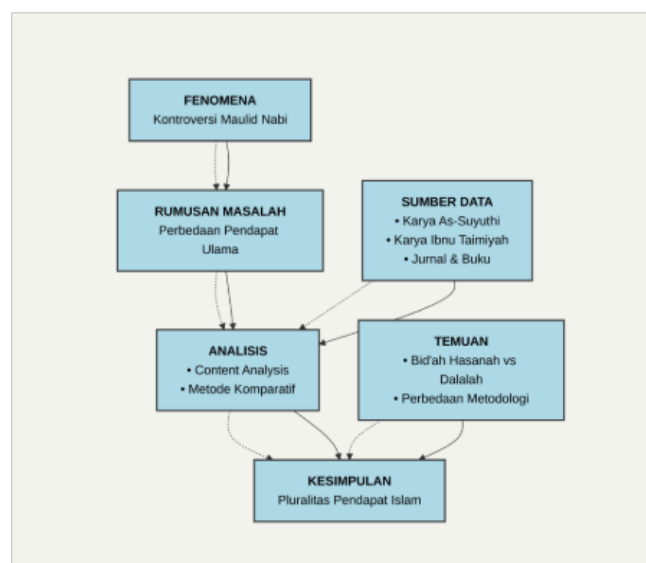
FENOMENA
Kontroversi Maulid Nabi

RUMUSAN MASALAH
Perbedaan Pendapat Ulama

SUMBER DATA
• Karya As-Suyuthi
• Karya Ibnu Taimiyah
• Jurnal & Buku

ANALISIS
• Content Analysis
• Metode Komparatif

TEMUAN
• Bid'ah Hasanah vs Dalalah
• Perbedaan Metodologi

KESIMPULAN
Pluralitas Pendapat Islam